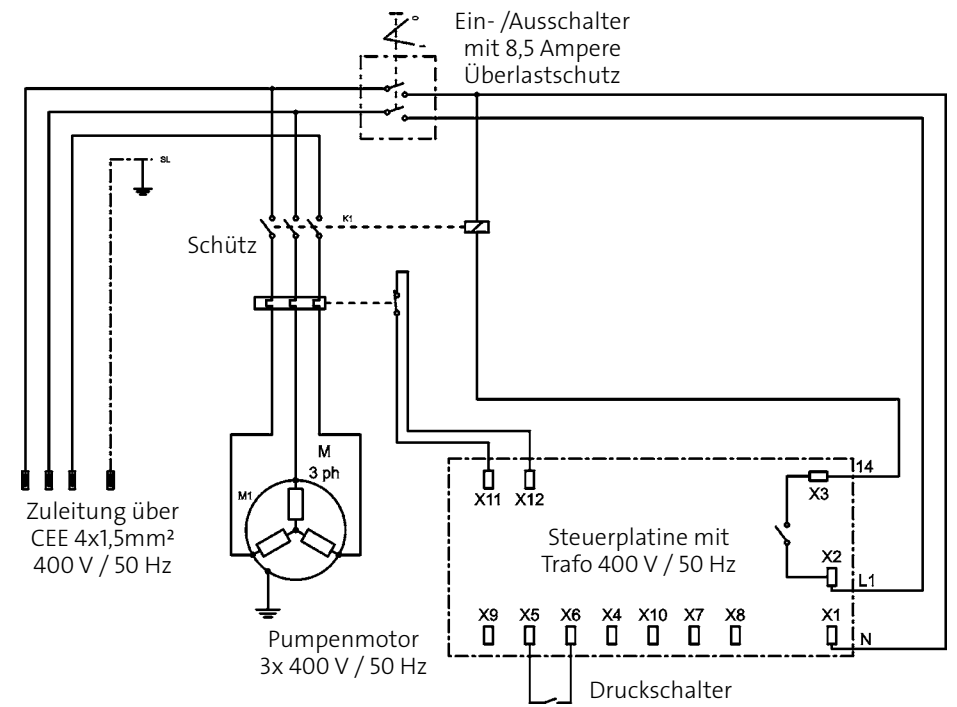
Ein- /Ausschalter mit 8,5 Ampere Überlastschutz

SL

K1

Schütz

M 3 ph

M1

X11 X12

14

X3

X2

L1

X1

N

Steuerplatine mit Trafo 400 V / 50 Hz

X9 X5 X6 X4 X10 X7 X8

Zuleitung über CEE 4x1,5mm² 400 V / 50 Hz

Pumpenmotor 3x 400 V / 50 Hz

Druckschalter